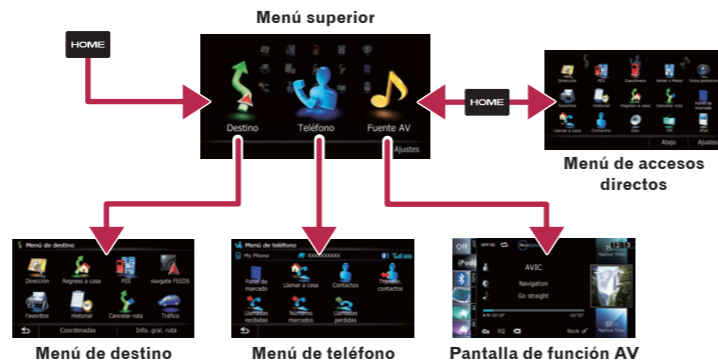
Menú superior

HOME

Destino

Teléfono

Fuente AV

Ajustes

HOME

Atajo

Ajustes

Menú de accesos directos

Menú de destino

Dirección

Regreso a casa

POI

navgate FEEDS

Favoritos

Historial

Cancelar ruta

Tráfico

Coordenadas

Info. gral. ruta

Menú de destino

Menú de teléfono

My Phone

Panel de marcado

Llamar a casa

Contactos

Transferir contactos

Llamadas recibidas

Números marcados

Llamadas perdidas

Menú de teléfono

Off

iPod

AVIC

Navigation

Go straight

Rock

Pantalla de función AV